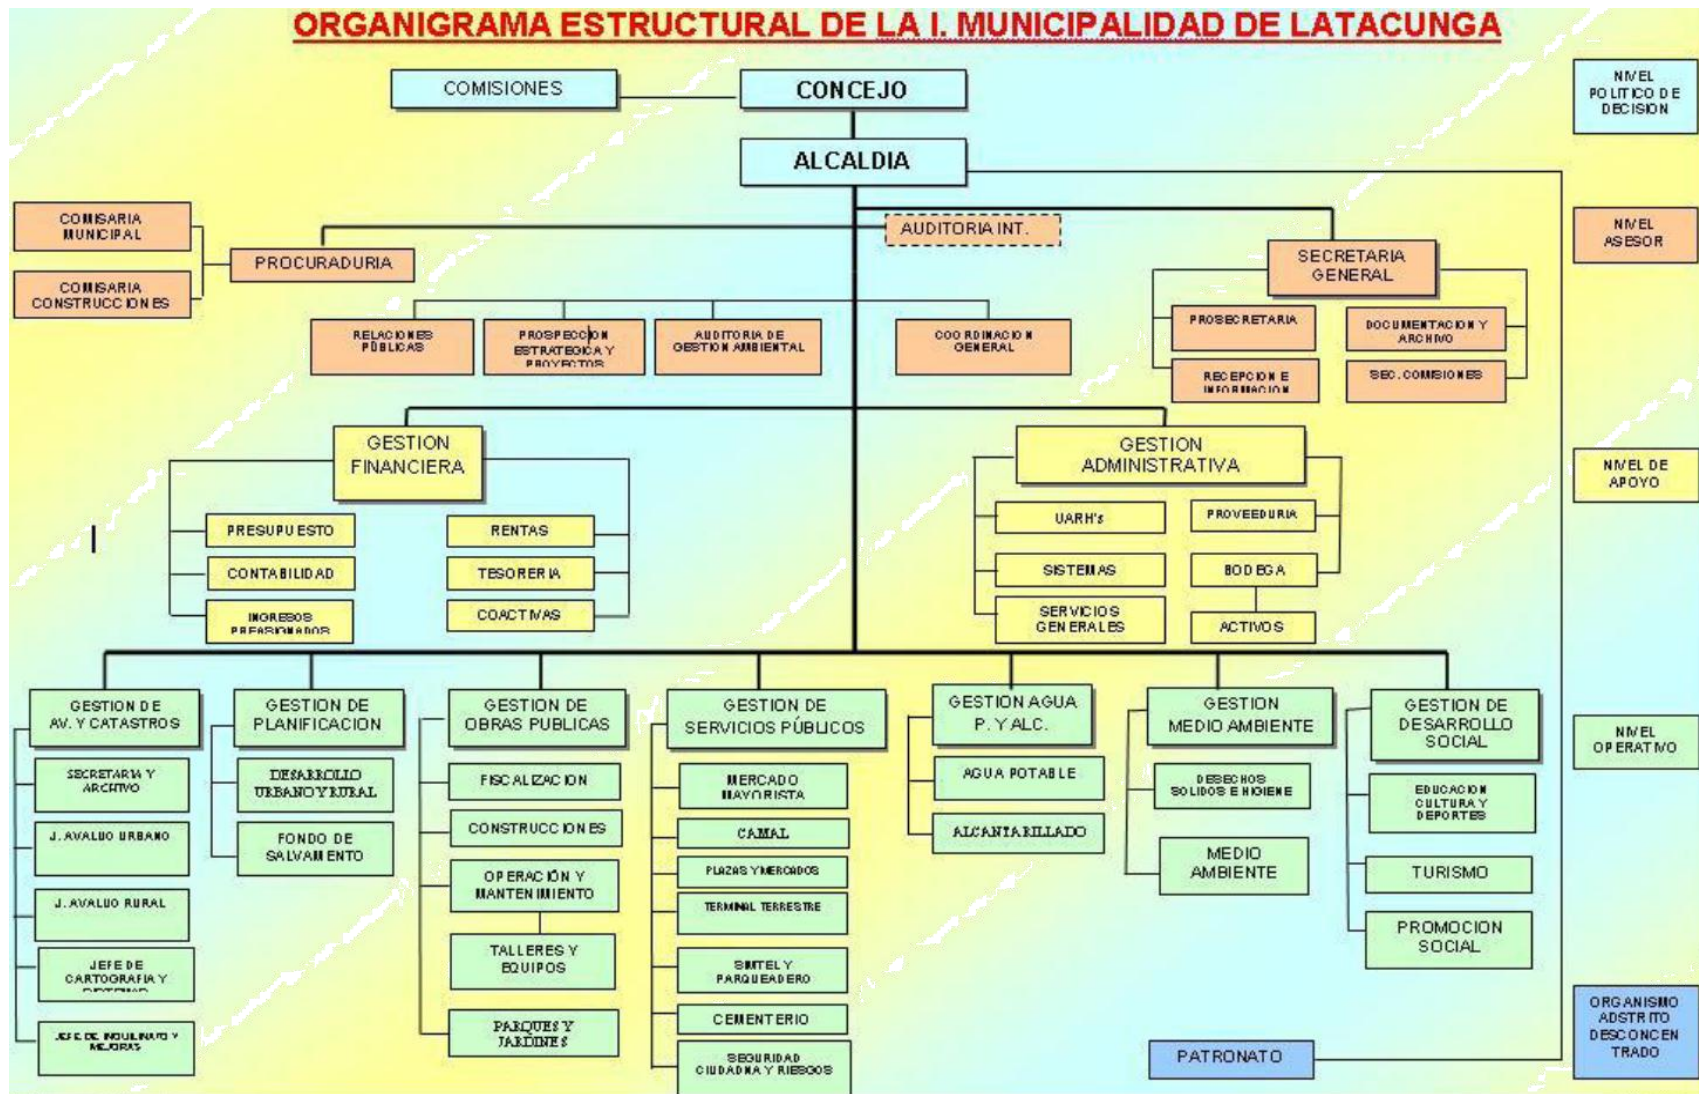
ORGANIGRAMA ESTRUCTURAL DE LA I. MUNICIPALIDAD DE LATACUNGA

COMISIONES

CONCEJO

NIVEL POLITICO DE DECISION

ALCALDIA

COMISARIA MUNICIPAL

COMISARIA CONSTRUCCIONES

PROCURADURIA

AUDITORIA INT.

SECRETARIA GENERAL

NIVEL ASESOR

RELACIONES PÚBLICAS

PROSPECCION ESTRATEGICA Y PROYECTOS

AUDITORIA DE GESTION AMBIENTAL

COORDINACION GENERAL

PROSECRETARIA

DOCUMENTACION Y ARCHIVO

RECEPCION E INFORMACION

SEC. COMISIONES

GESTION FINANCIERA

GESTION ADMINISTRATIVA

NIVEL DE APOYO

PRESUPUESTO

RENTAS

CONTABILIDAD

TESORERIA

INGRESOS PREASIGNADOS

COACTIVAS

UARH's

PROVEEDURIA

SISTEMAS

BODEGA

SERVICIOS GENERALES

ACTIVOS

GESTION DE AV. Y CATASTROS

GESTION DE PLANIFICACION

GESTION DE OBRAS PUBLICAS

GESTION DE SERVICIOS PÚBLICOS

GESTION AGUA P. Y ALC.

GESTION MEDIO AMBIENTE

GESTION DE DESARROLLO SOCIAL

NIVEL OPERATIVO

SECRETARIA Y ARCHIVO

DESARROLLO URBANO Y RURAL

FISCALIZACION

MERCADO MAYORISTA

AGUA POTABLE

DESECHOS SOLIDOS E HIGIENE

EDUCACION CULTURA Y DEPORTES

J. AVALUO URBANO

FONDO DE SALVAMENTO

CONSTRUCCIONES

CAMAL

ALCANTARILLADO

J. AVALUO RURAL

OPERACIÓN Y MANTENIMIENTO

PLAZAS Y MERCADOS

MEDIO AMBIENTE

TURISMO

TERMINAL TERRESTRE

JEFE DE CARTOGRAFIA Y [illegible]

TALLERES Y EQUIPOS

SIMTEL Y PARQUEADERO

PROMOCION SOCIAL

JEFE DE INQUILINATO Y MEJORAS

PARQUES Y JARDINES

CEMENTERIO

ORGANISMO ADSTRITO DESCONCENTRADO

PATRONATO

SEGURIDAD CIUDADANA Y RIESGOS